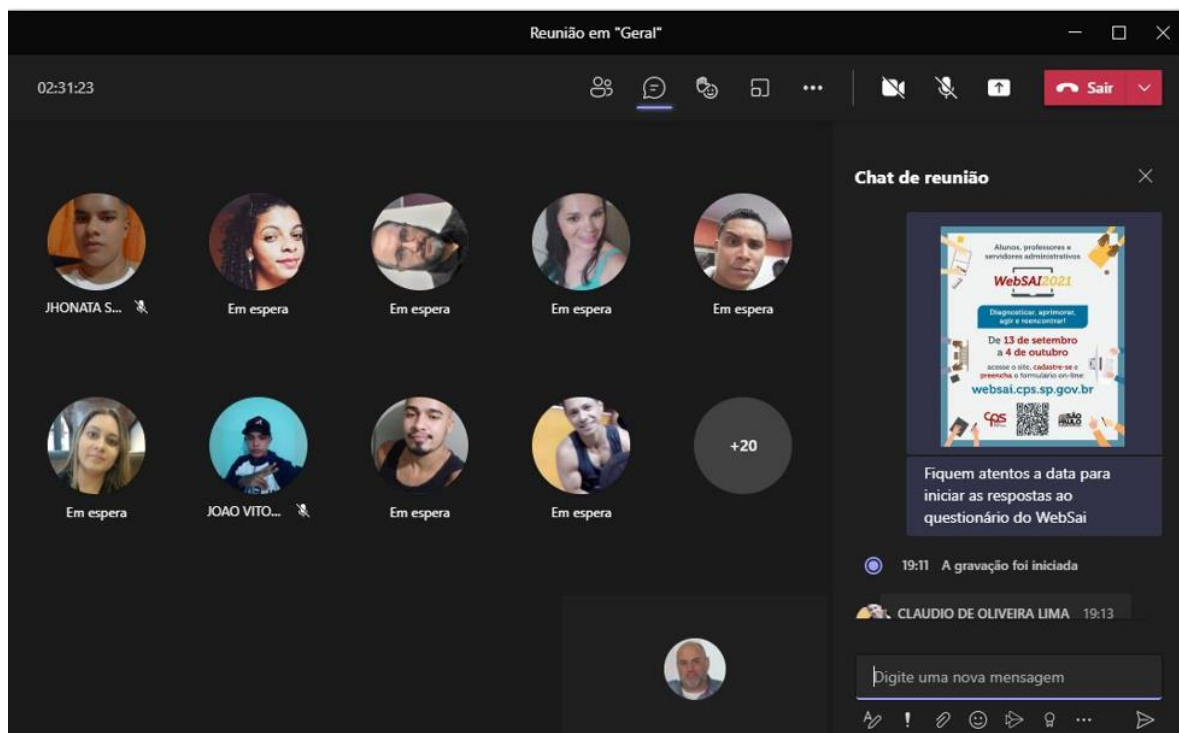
Reunião em "Geral"

02:31:23

Sair

Chat de reunião

Alunos, professores e servidores administrativos

WebSAI2021

Diagnosticar, aprimorar, agir e reencontrar!

De 13 de setembro a 4 de outubro

acesse o site, cadastre-se e preencha o formulário on-line:

websai.cps.sp.gov.br

cps

SÃO PAULO

Fiquem atentos a data para iniciar as respostas ao questionário do WebSai

19:11 A gravação foi iniciada

CLAUDIO DE OLIVEIRA LIMA 19:13

Digite uma nova mensagem

JHONATA S...

Em espera

Em espera

Em espera

Em espera

Em espera

JOAO VITO...

Em espera

Em espera

+20